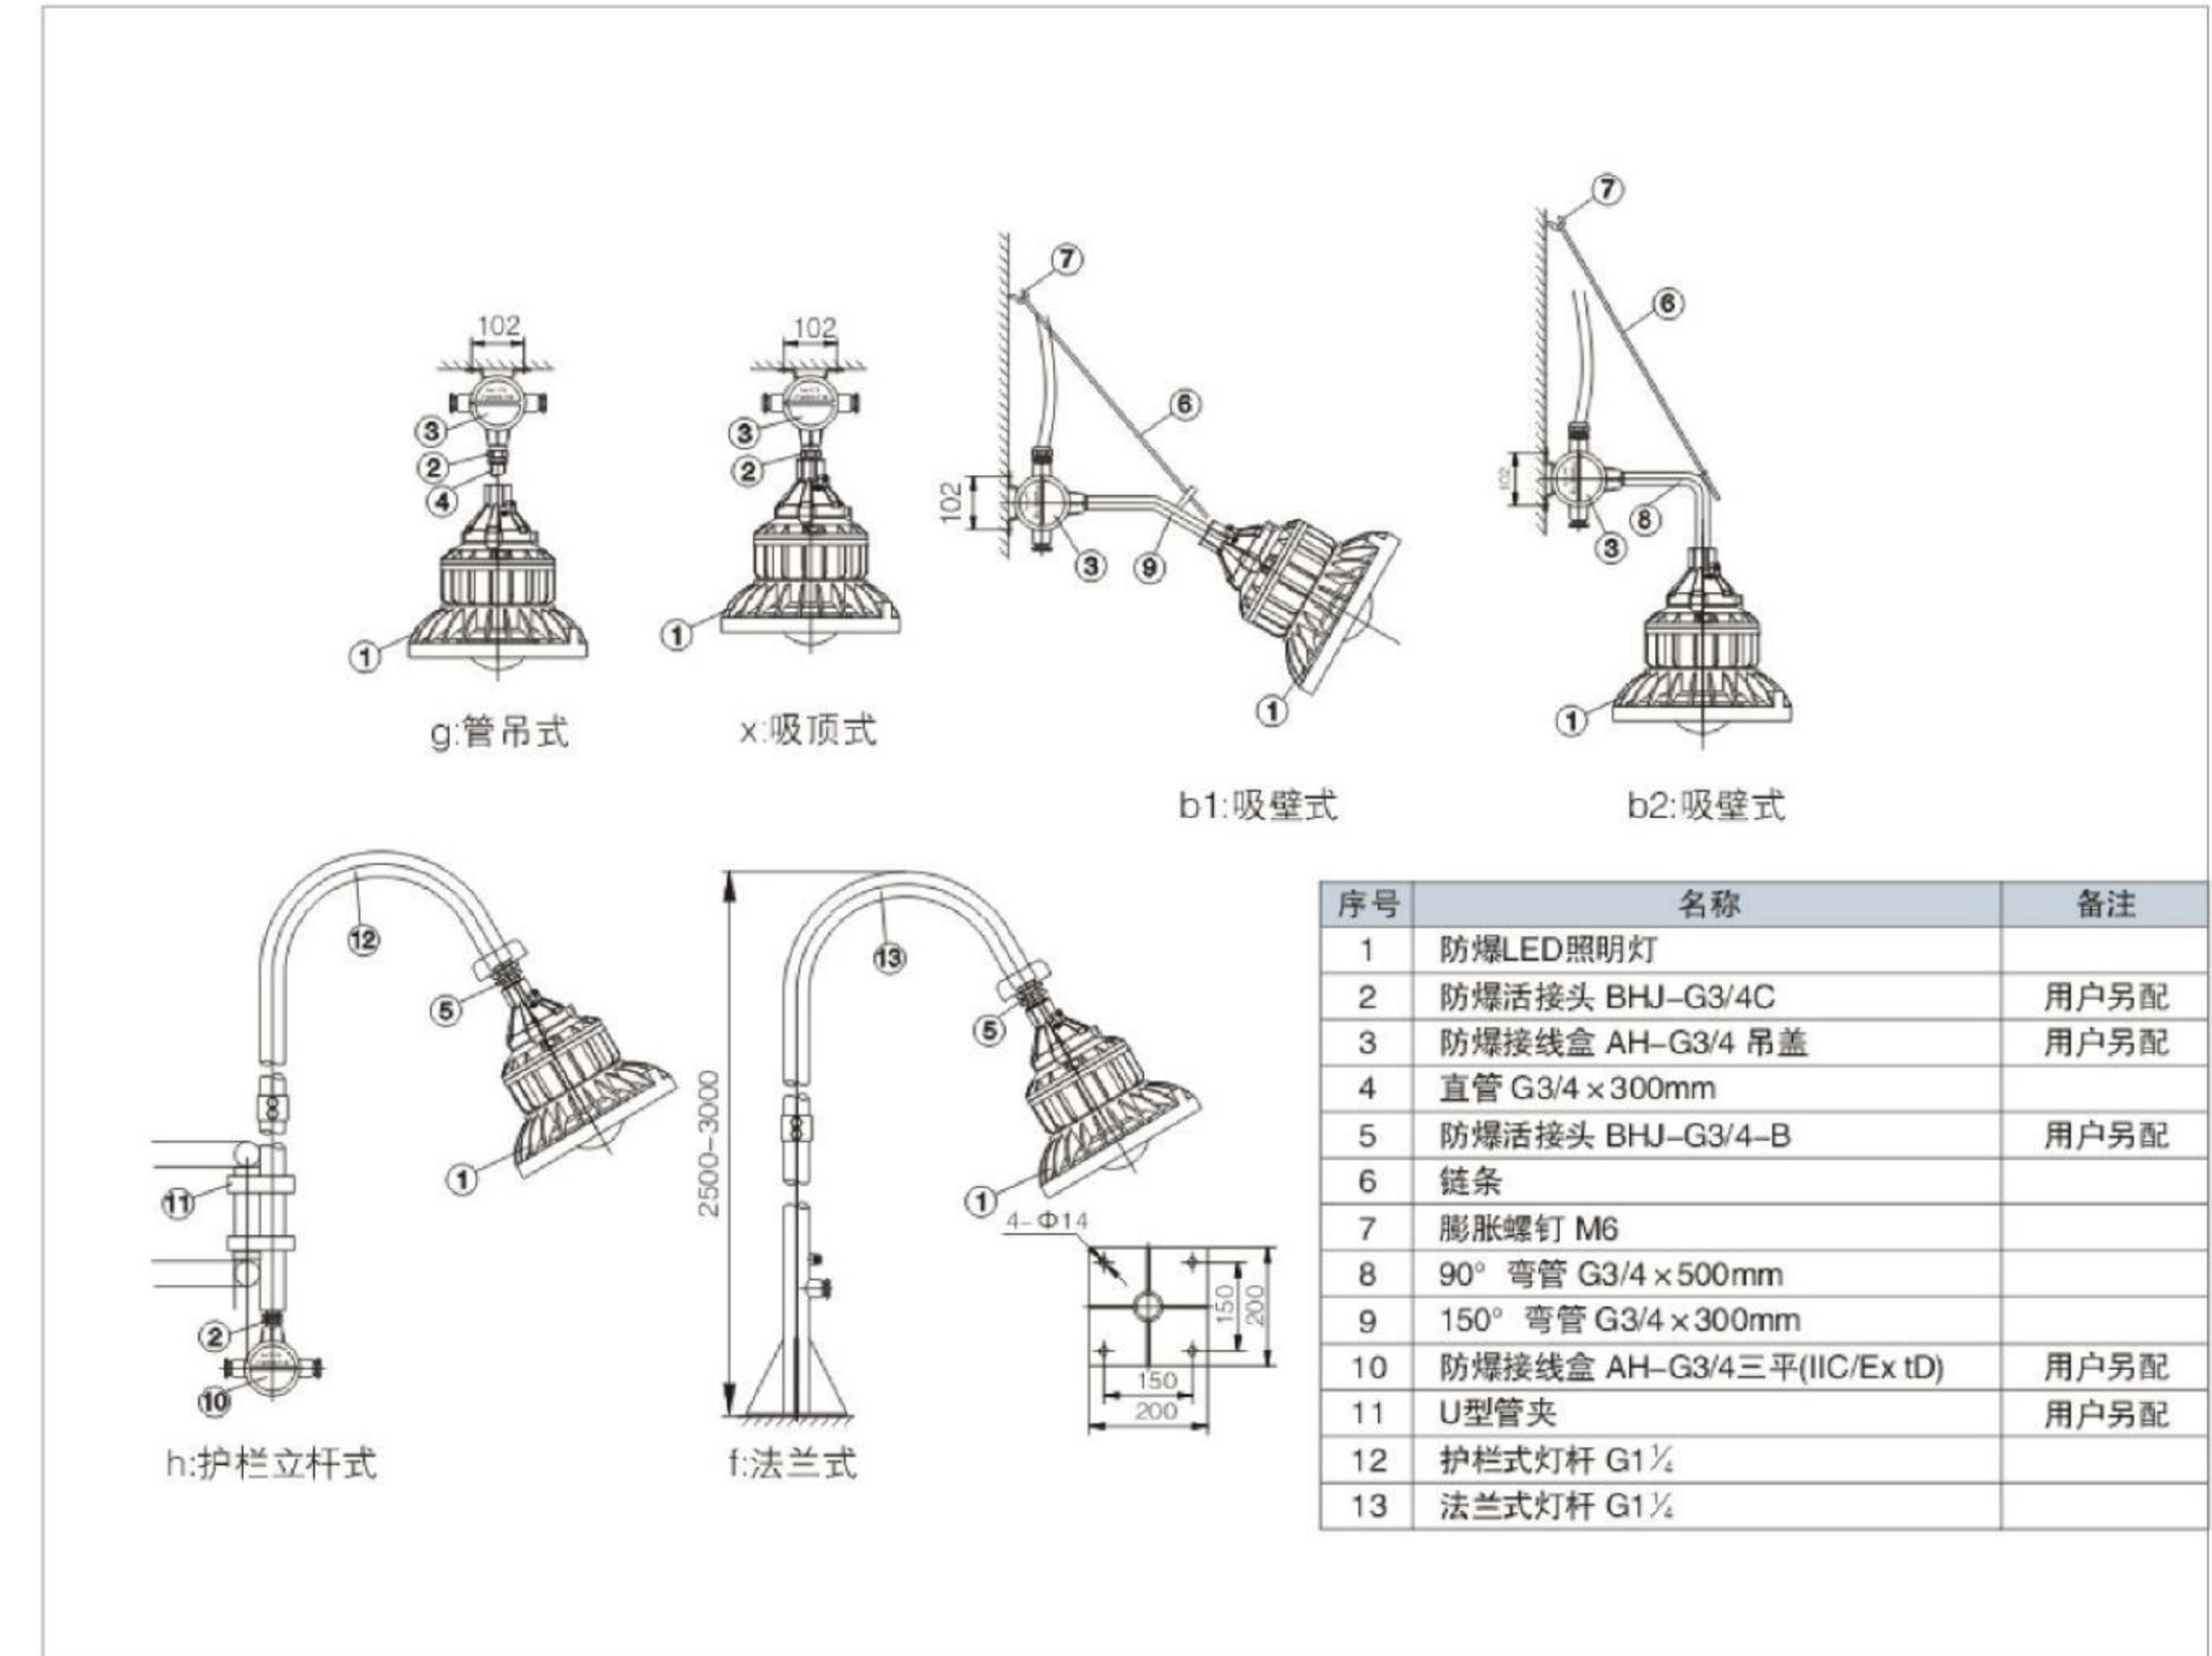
102
3
2
4
1
g:管吊式

102
3
2
1
x:吸顶式

7
6
102
3
9
1
b1:吸壁式

7
6
102
8
3
1
b2:吸壁式

12
5
1
11
2
10
h:护栏立杆式

2500-3000
13
5
1
4-Φ14
150
200
150
200
f:法兰式

| 序号 | 名称 | 备注 |
|---|---|---|
| 1 | 防爆LED照明灯 | |
| 2 | 防爆活接头 BHJ-G3/4C | 用户另配 |
| 3 | 防爆接线盒 AH-G3/4 吊盖 | 用户另配 |
| 4 | 直管 G3/4×300mm | |
| 5 | 防爆活接头 BHJ-G3/4-B | 用户另配 |
| 6 | 链条 | |
| 7 | 膨胀螺钉 M6 | |
| 8 | 90° 弯管 G3/4×500mm | |
| 9 | 150° 弯管 G3/4×300mm | |
| 10 | 防爆接线盒 AH-G3/4三平(IIC/Ex tD) | 用户另配 |
| 11 | U型管夹 | 用户另配 |
| 12 | 护栏式灯杆 G1¼ | |
| 13 | 法兰式灯杆 G1¼ | |